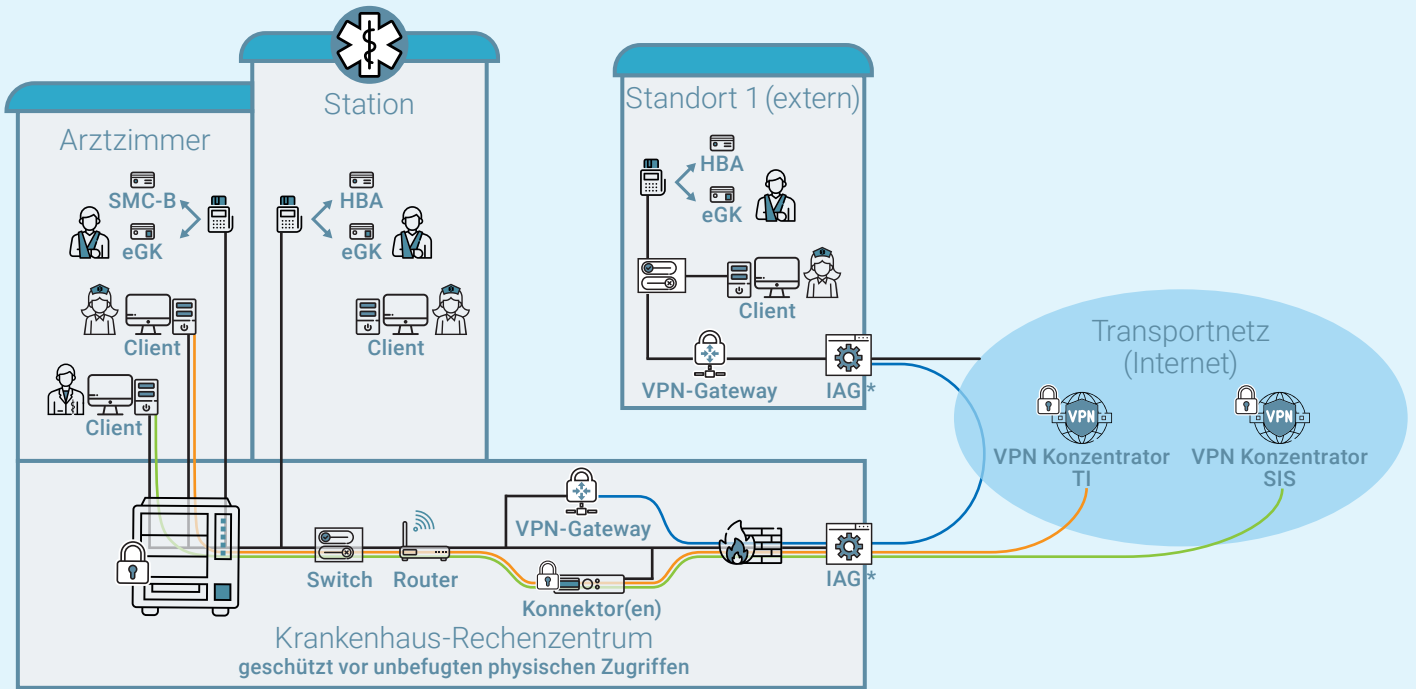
Station

Arztzimmer

SMC-B

eGK

Client

Client

HBA

eGK

Client

Standort 1 (extern)

HBA

eGK

Client

VPN-Gateway

IAG*

Transportnetz (Internet)

VPN

VPN Konzentrator TI

VPN

VPN Konzentrator SIS

VPN-Gateway

Switch

Router

Konnektor(en)

IAG*

Krankenhaus-Rechenzentrum
geschützt vor unbefugten physischen Zugriffen